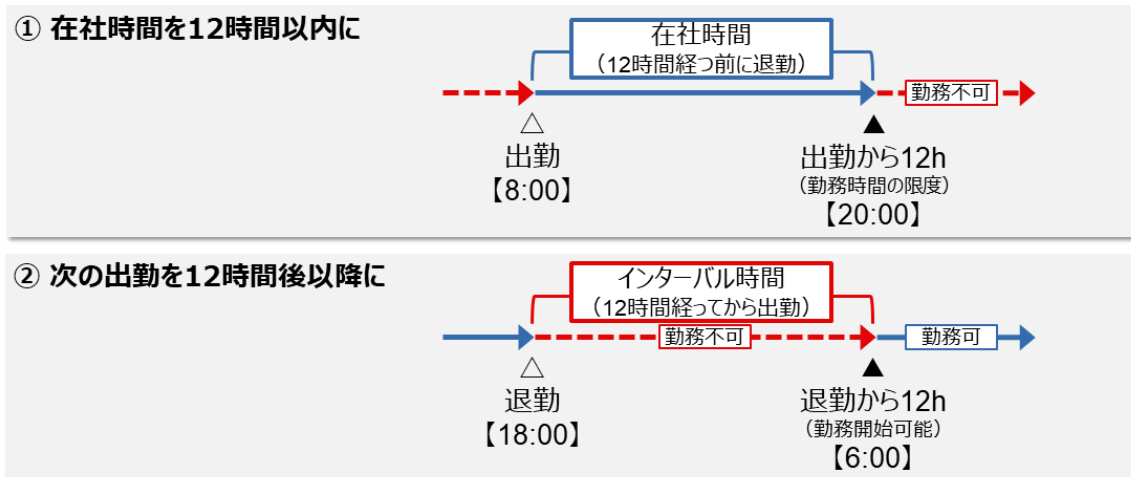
① 在社時間を12時間以内に

在社時間
（12時間経つ前に退勤）

勤務不可

△
出勤
【8:00】

▲
出勤から12h
（勤務時間の限度）
【20:00】

② 次の出勤を12時間後以降に

インターバル時間
（12時間経ってから出勤）

勤務不可

勤務可

△
退勤
【18:00】

▲
退勤から12h
（勤務開始可能）
【6:00】